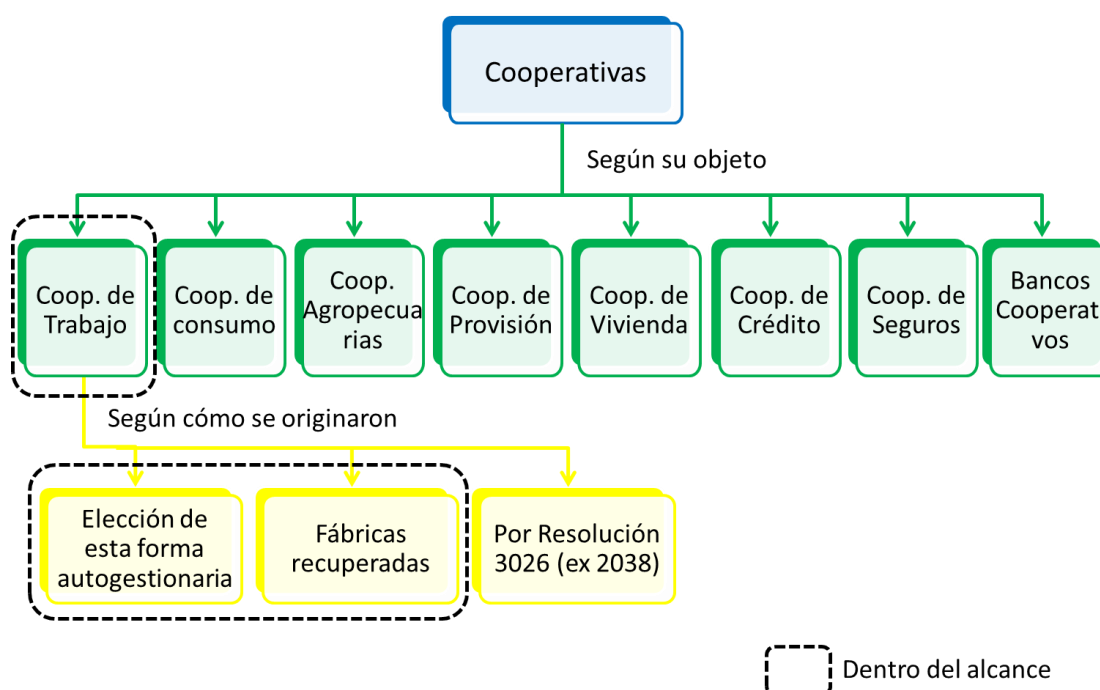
Cooperativas

Según su objeto

Coop. de Trabajo

Coop. de consumo

Coop. Agropecuarias

Coop. de Provisión

Coop. de Vivienda

Coop. de Crédito

Coop. de Seguros

Bancos Cooperat vos

Según cómo se originaron

Elección de esta forma autogestionaria

Fábricas recuperadas

Por Resolución 3026 (ex 2038)

Dentro del alcance